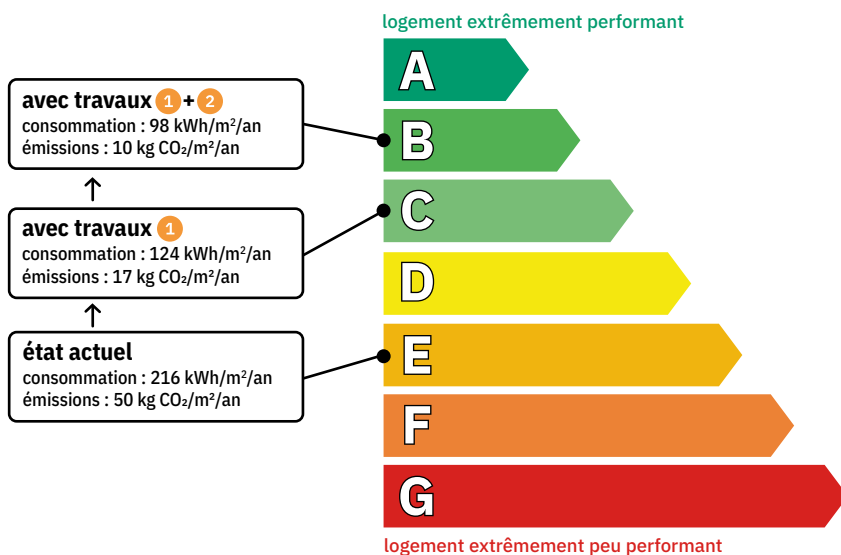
logement extrêmement performant

avec travaux 1 + 2
consommation : 98 kWh/m²/an
émissions : 10 kg $CO_2$/m²/an

avec travaux 1
consommation : 124 kWh/m²/an
émissions : 17 kg $CO_2$/m²/an

état actuel
consommation : 216 kWh/m²/an
émissions : 50 kg $CO_2$/m²/an

A
B
C
D
E
F
G

logement extrêmement peu performant